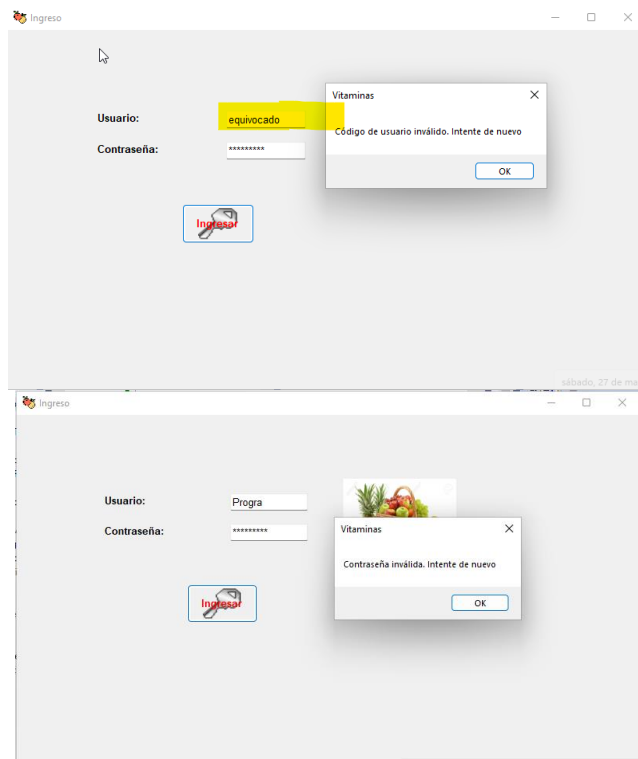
Ingreso

Usuario: equivocado

Contraseña: *********

Ingresar

Vitaminas

Código de usuario inválido. Intente de nuevo

OK

sábado, 27 de ma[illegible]

Ingreso

Usuario: Progra

Contraseña: *********

Ingresar

Vitaminas

Contraseña inválida. Intente de nuevo

OK